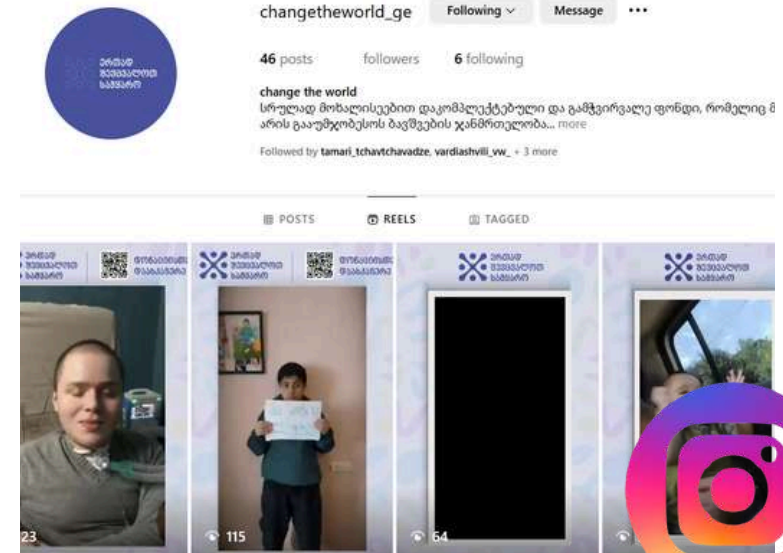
changetheworld_ge Following Message ···

ერთად შევცვალოთ სამყარო

46 posts followers 6 following

change the world
სრულად მოხალისეებით დაკომპლექტებული და გამჭვირვალე ფონდი, რომელიც მ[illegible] არის გაუმჯობესოს ბავშვების ჯანმრთელობა... more

Followed by tamari_tchavtchavadze, vardiashvili_vw_ + 3 more

POSTS REELS TAGGED

ერთად შევცვალოთ სამყარო
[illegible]

23

ერთად შევცვალოთ სამყარო
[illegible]

115

ერთად შევცვალოთ სამყარო

64

ერთად შევცვალოთ სამყარო